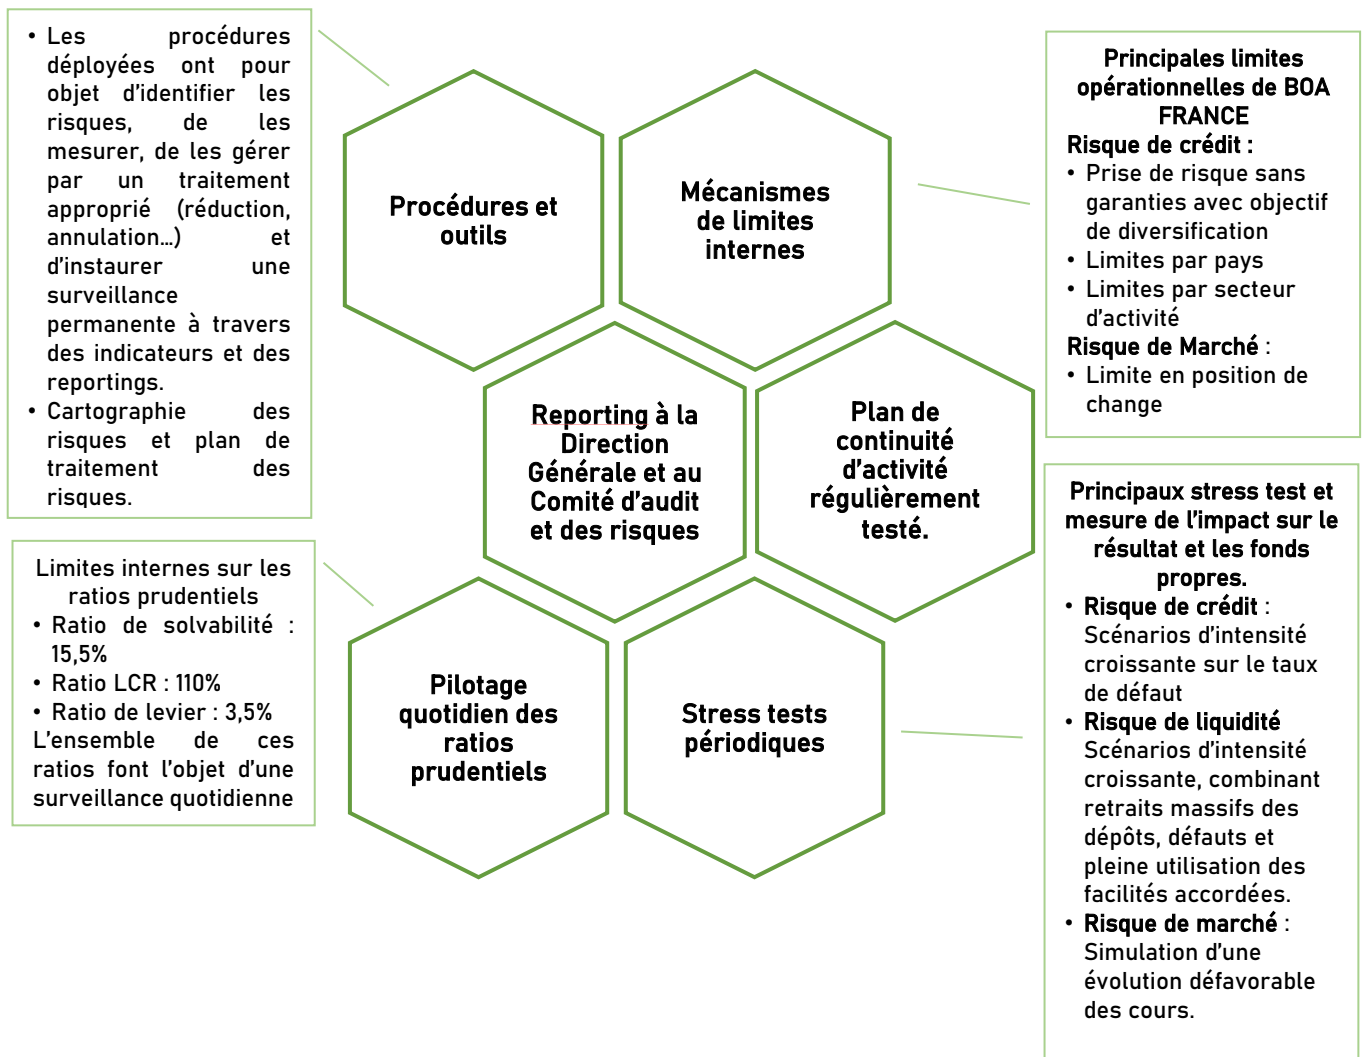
• Les procédures déployées ont pour objet d'identifier les risques, de les mesurer, de les gérer par un traitement approprié (réduction, annulation…) et d'instaurer une surveillance permanente à travers des indicateurs et des reportings.
• Cartographie des risques et plan de traitement des risques.

Procédures et outils

Mécanismes de limites internes

Principales limites opérationnelles de BOA FRANCE
Risque de crédit :
• Prise de risque sans garanties avec objectif de diversification
• Limites par pays
• Limites par secteur d'activité
Risque de Marché :
• Limite en position de change

Reporting à la Direction Générale et au Comité d'audit et des risques

Plan de continuité d'activité régulièrement testé.

Limites internes sur les ratios prudentiels
• Ratio de solvabilité : 15,5%
• Ratio LCR : 110%
• Ratio de levier : 3,5%
L'ensemble de ces ratios font l'objet d'une surveillance quotidienne

Pilotage quotidien des ratios prudentiels

Stress tests périodiques

Principaux stress test et mesure de l'impact sur le résultat et les fonds propres.
• Risque de crédit : Scénarios d'intensité croissante sur le taux de défaut
• Risque de liquidité Scénarios d'intensité croissante, combinant retraits massifs des dépôts, défauts et pleine utilisation des facilités accordées.
• Risque de marché : Simulation d'une évolution défavorable des cours.